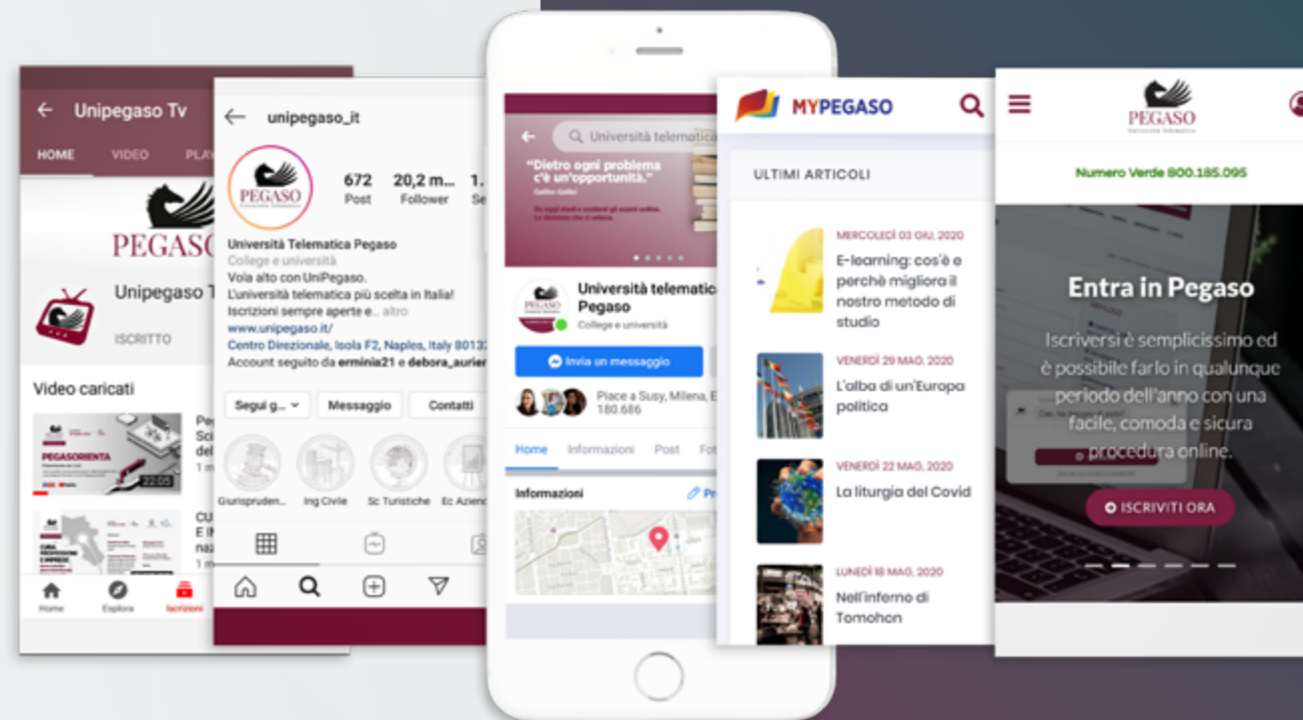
Unipegaso Tv
HOME VIDEO PLAY
PEGASO
Unipegaso T
ISCRITTO
Video caricati
PEGASORIENTA
Pe Sc del 1 m
CU E IM naz 1 m
Home Esplora Iscrizioni

unipegaso_it
PEGASO
672 Post
20,2 m... Follower
1. Se
Università Telematica Pegaso
College e università
Vola alto con UniPegaso.
L'università telematica più scelta in Italia!
Iscrizioni sempre aperte e... altro
www.unipegaso.it/
Centro Direzionale, Isola F2, Naples, Italy 80132
Account seguito da erminia21 e debora_aurier
Segui g... Messaggio Contatti
Giurisprudenz... Ing Civile Sc Turistiche Ec Aziend

Università telematica
"Dietro ogni problema c'è un'opportunità."
Galileo Galilei
Università telematica Pegaso
College e università
Invia un messaggio
Piace a Susy, Milena, E 180.686
Home Informazioni Post Fo
Informazioni Pr

MYPEGASO
ULTIMI ARTICOLI
MERCOLEDÌ 03 GIU, 2020
E-learning: cos'è e perchè migliora il nostro metodo di studio
VENERDÌ 29 MAG, 2020
L'alba di un'Europa politica
VENERDÌ 22 MAG, 2020
La liturgia del Covid
LUNEDÌ 18 MAG, 2020
Nell'inferno di Tomohon

PEGASO
Numero Verde 800.185.095
Entra in Pegaso
Iscriversi è semplicissimo ed è possibile farlo in qualunque periodo dell'anno con una facile, comoda e sicura procedura online.
ISCRIVITI ORA